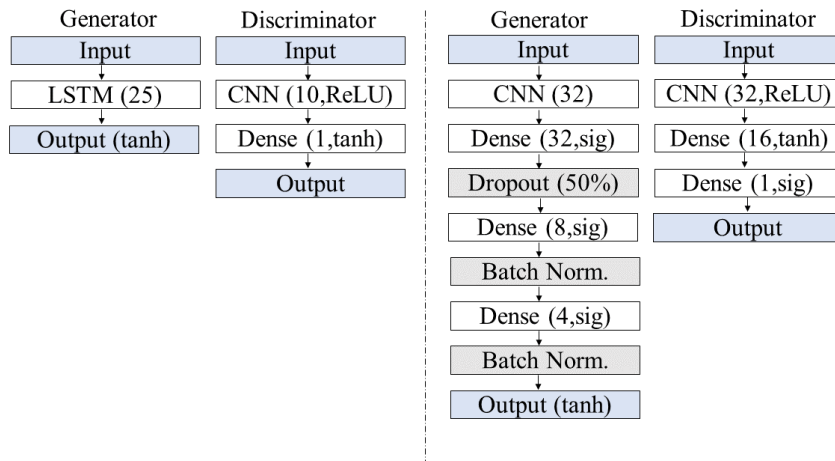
Generator
Input
LSTM (25)
Output (tanh)

Discriminator
Input
CNN (10,ReLU)
Dense (1,tanh)
Output

Generator
Input
CNN (32)
Dense (32,sig)
Dropout (50%)
Dense (8,sig)
Batch Norm.
Dense (4,sig)
Batch Norm.
Output (tanh)

Discriminator
Input
CNN (32,ReLU)
Dense (16,tanh)
Dense (1,sig)
Output